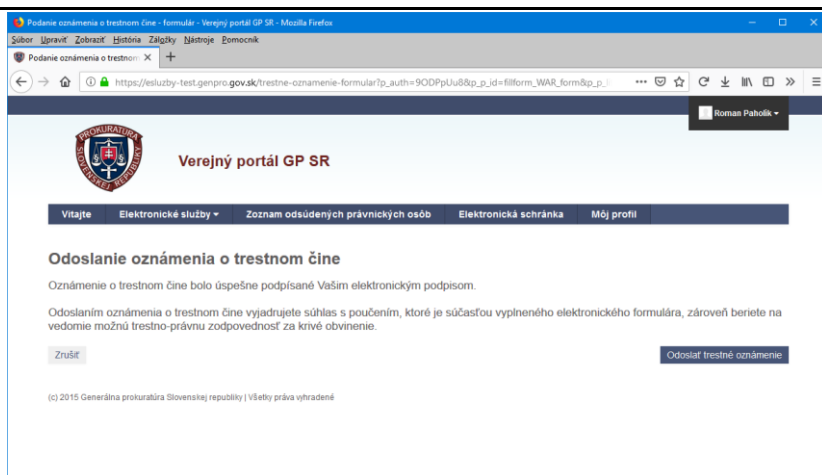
Podanie oznámenia o trestnom čine - formulár - Verejný portál GP SR - Mozilla Firefox

Súbor Upraviť Zobraziť História Záložky Nástroje Pomocník

Podanie oznámenia o trestnom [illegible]

https://esluzby-test.genpro.gov.sk/trestne-oznamenie-formular?p_auth=9ODPpUu8&p_p_id=fillform_WAR_form&p_p_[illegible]

Roman Paholík

PROKURATÚRA SLOVENSKEJ REPUBLIKY

Verejný portál GP SR

Vitajte | Elektronické služby | Zoznam odsúdených právnických osôb | Elektronická schránka | Môj profil

Odoslanie oznámenia o trestnom čine

Oznámenie o trestnom čine bolo úspešne podpísané Vaším elektronickým podpisom.

Odoslaním oznámenia o trestnom čine vyjadrujete súhlas s poučením, ktoré je súčasťou vyplneného elektronického formulára, zároveň beriete na vedomie možnú trestno-právnu zodpovednosť za krivé obvinenie.

Zrušiť

Odoslať trestné oznámenie

(c) 2015 Generálna prokuratúra Slovenskej republiky | Všetky práva vyhradené